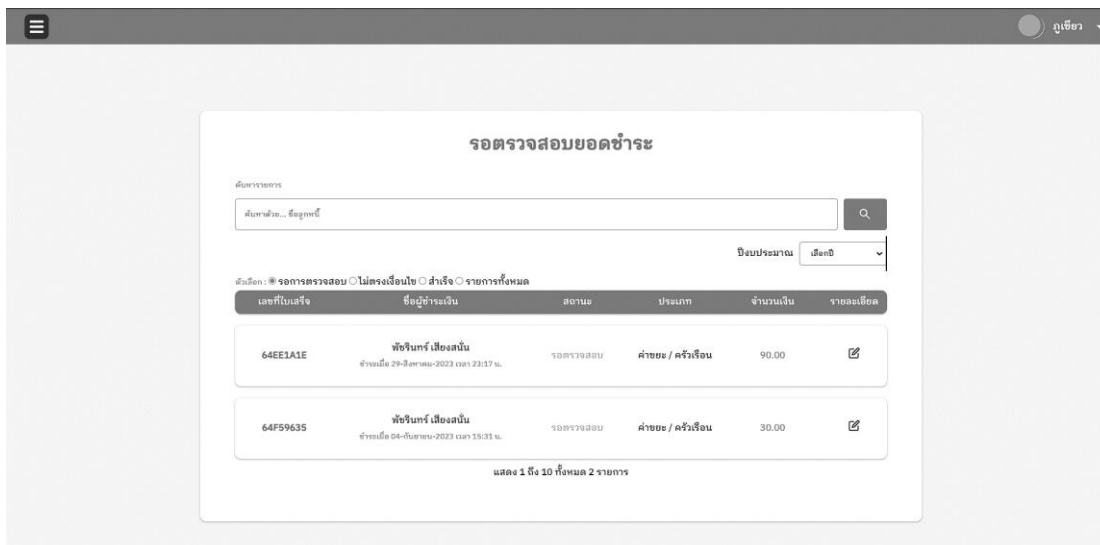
ภูเขียว

รอตรวจสอบยอดชำระ

ค้นหารายการ

ค้นหาด้วย... ชื่อลูกหนี้

ปีงบประมาณ เลือกปี

ตัวเลือก : รอการตรวจสอบ ไม่ตรงเงื่อนไข สำเร็จ รายการทั้งหมด

| เลขที่ใบเสร็จ | ชื่อผู้ชำระเงิน | สถานะ | ประเภท | จำนวนเงิน | รายละเอียด |
|---|---|---|---|---|---|
| 64EE1A1E | พัชรินทร์ เสียงสนั่น ชำระเมื่อ 29-สิงหาคม-2023 เวลา 23:17 น. | รอตรวจสอบ | ค่าขยะ / ครัวเรือน | 90.00 | |
| 64F59635 | พัชรินทร์ เสียงสนั่น ชำระเมื่อ 04-กันยายน-2023 เวลา 15:31 น. | รอตรวจสอบ | ค่าขยะ / ครัวเรือน | 30.00 | |

แสดง 1 ถึง 10 ทั้งหมด 2 รายการ